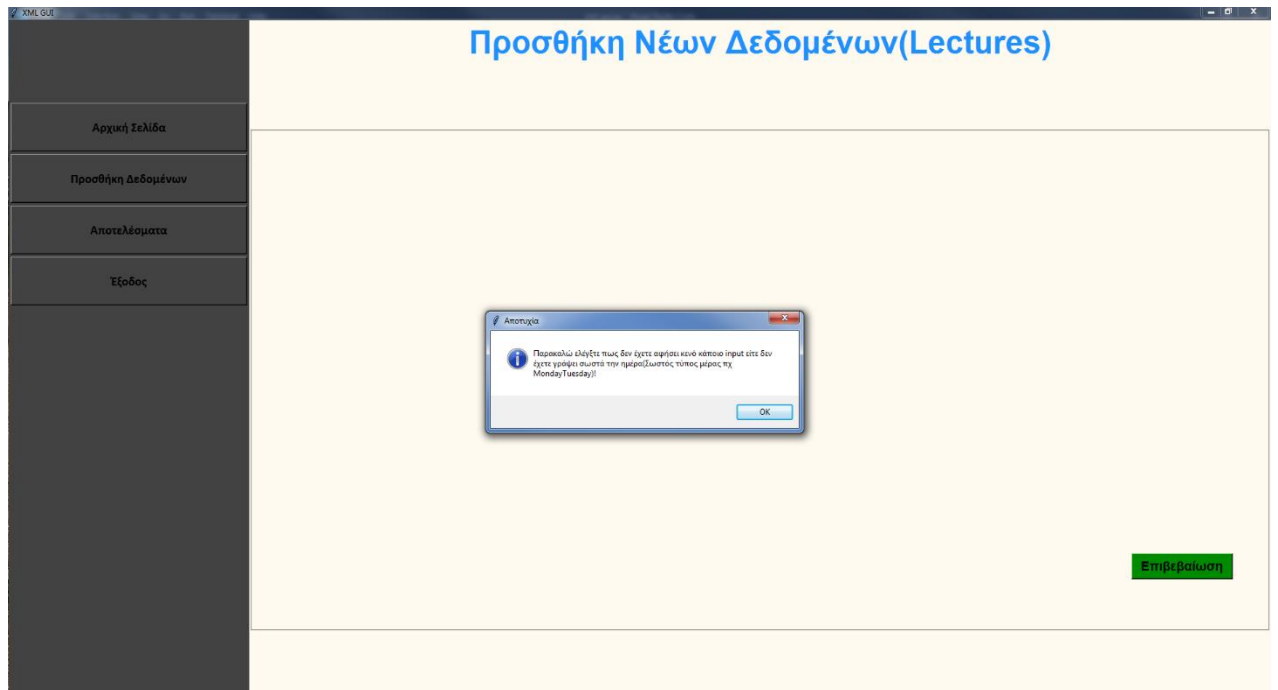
XML GUI

Προσθήκη Νέων Δεδομένων(Lectures)

Αρχική Σελίδα

Προσθήκη Δεδομένων

Αποτελέσματα

Έξοδος

Αποτυχία

Παρακολώ ελέγξτε πως δεν έχετε αφήσει κενό κάποιο input είτε δεν έχετε γράψει σωστό την ημέρα(Σωστός τύπος μέρας πχ MondayTuesday)!

OK

Επιβεβαίωση